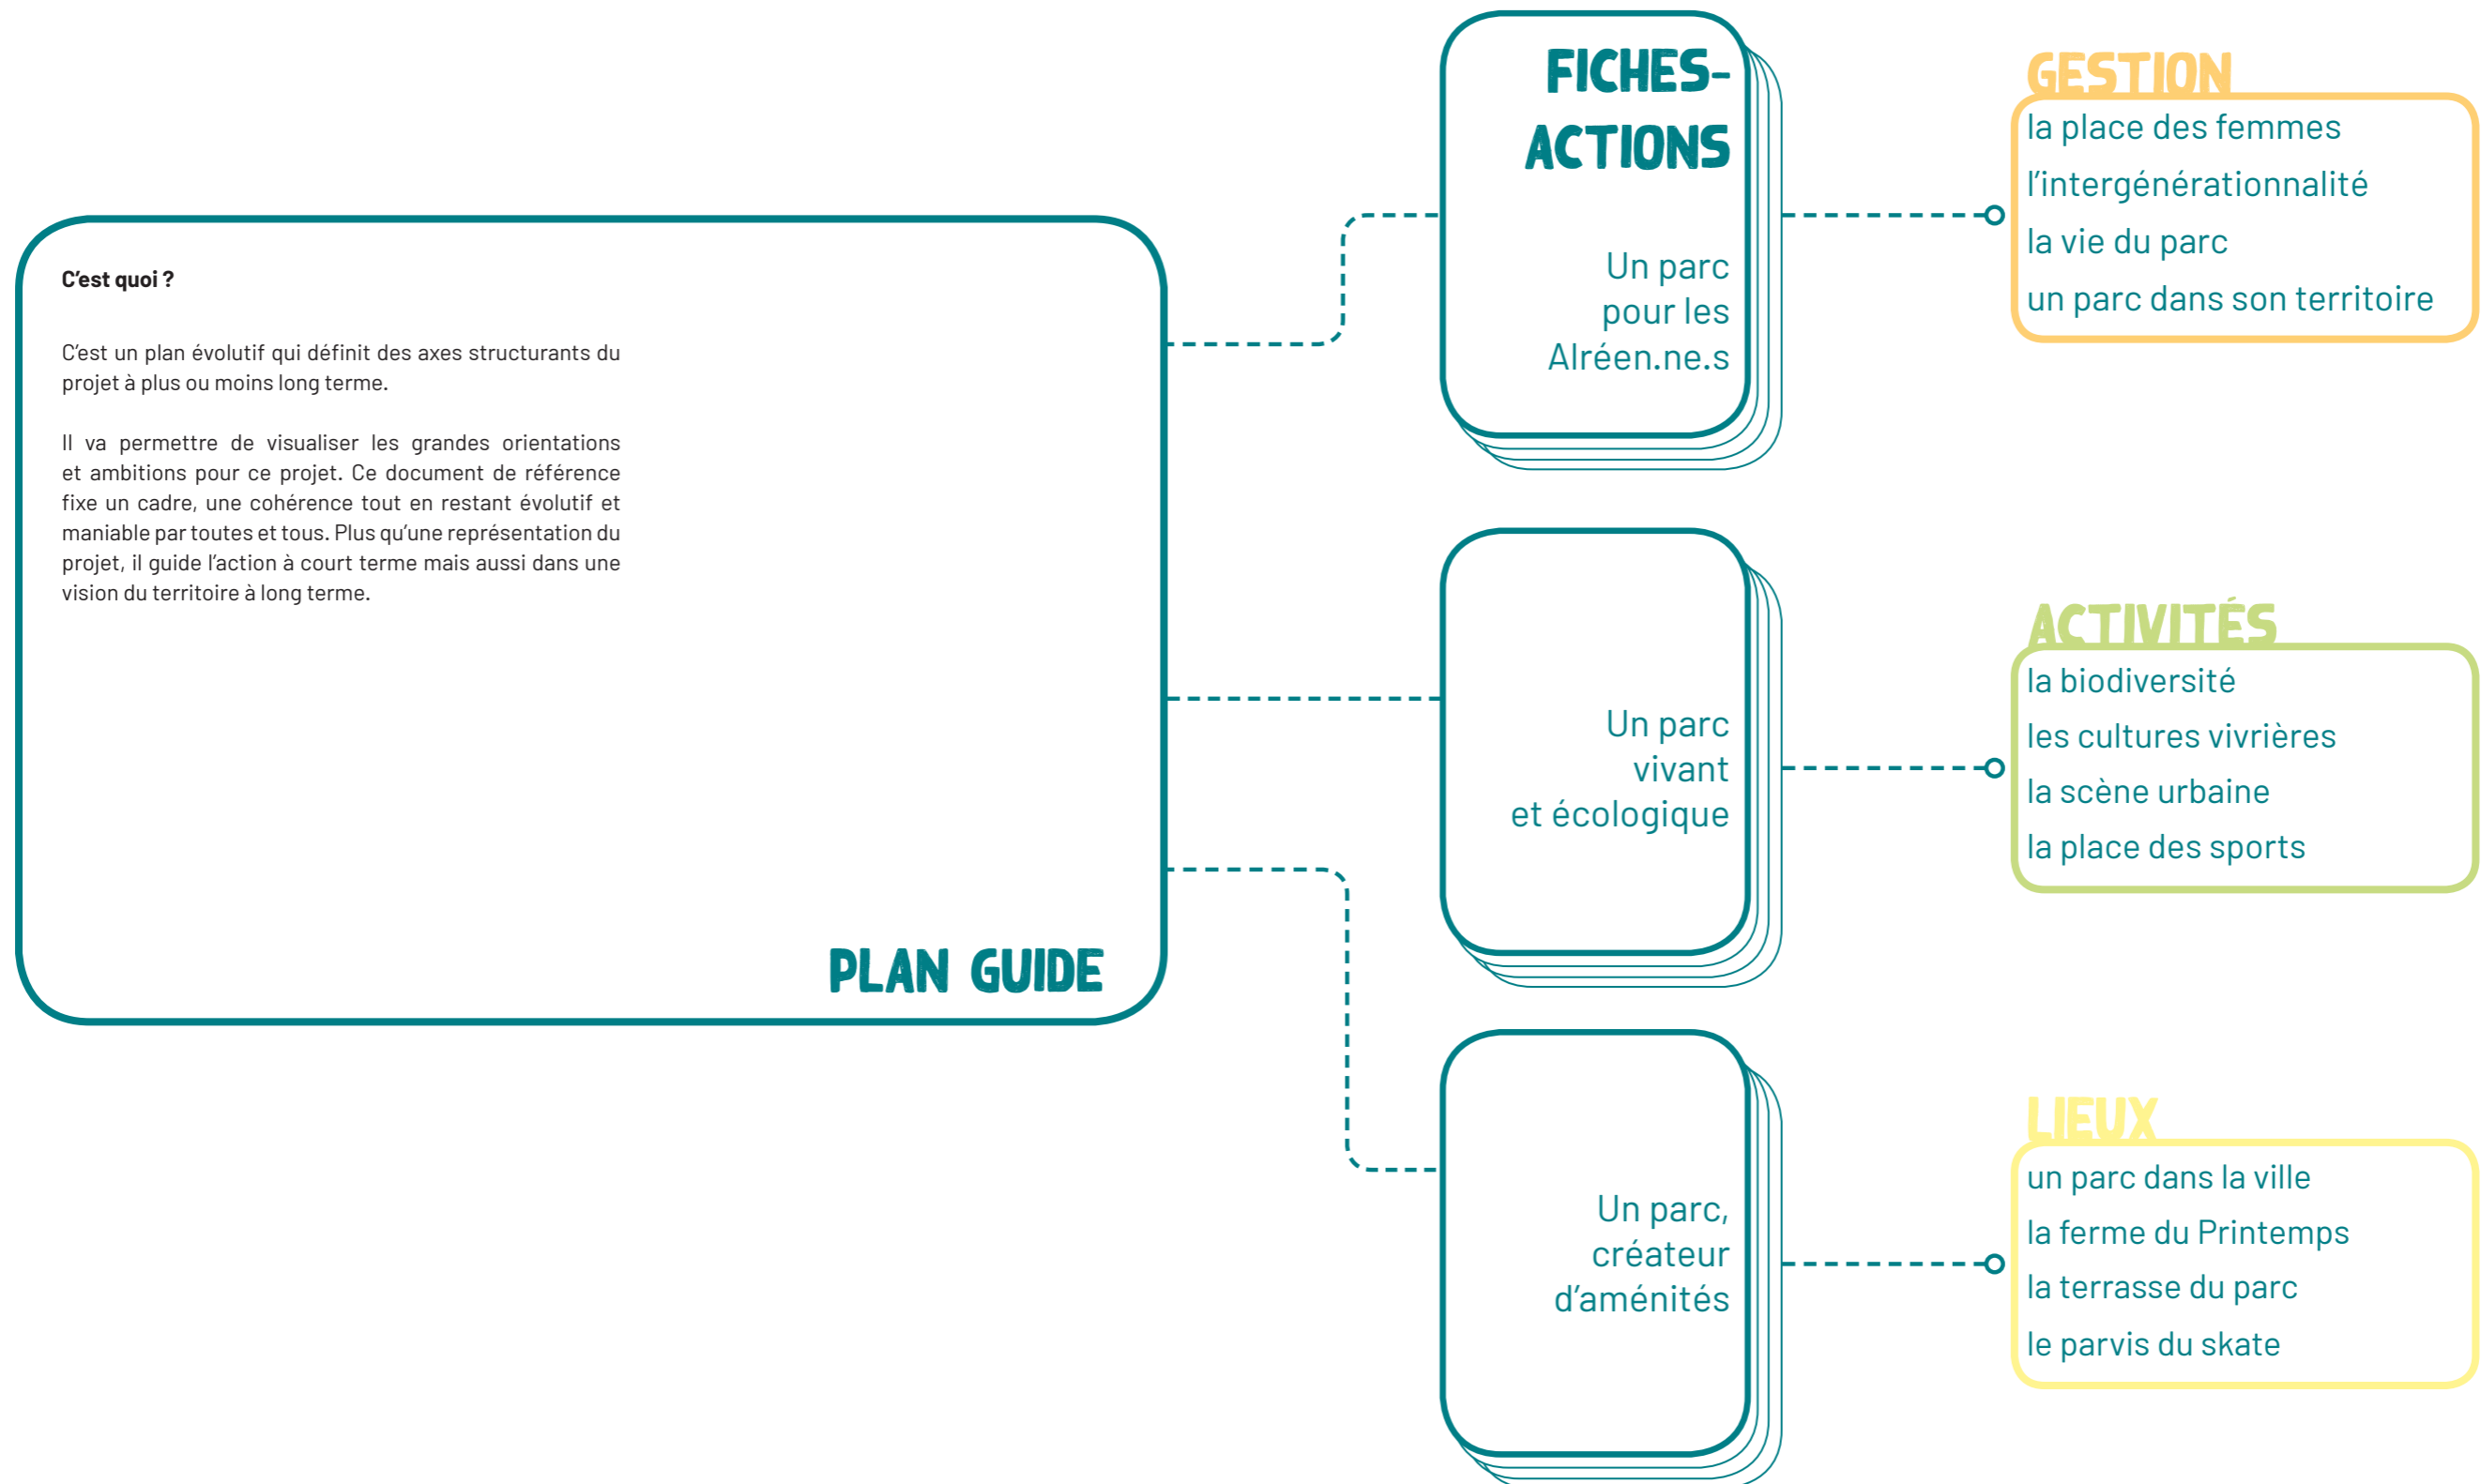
C'est quoi ?

C'est un plan évolutif qui définit des axes structurants du projet à plus ou moins long terme.

Il va permettre de visualiser les grandes orientations et ambitions pour ce projet. Ce document de référence fixe un cadre, une cohérence tout en restant évolutif et maniable par toutes et tous. Plus qu'une représentation du projet, il guide l'action à court terme mais aussi dans une vision du territoire à long terme.

PLAN GUIDE

FICHES-ACTIONS

Un parc pour les Alréen.ne.s

GESTION
la place des femmes
l'intergénérationnalité
la vie du parc
un parc dans son territoire

Un parc vivant et écologique

ACTIVITÉS
la biodiversité
les cultures vivrières
la scène urbaine
la place des sports

Un parc, créateur d'aménités

LIEUX
un parc dans la ville
la ferme du Printemps
la terrasse du parc
le parvis du skate